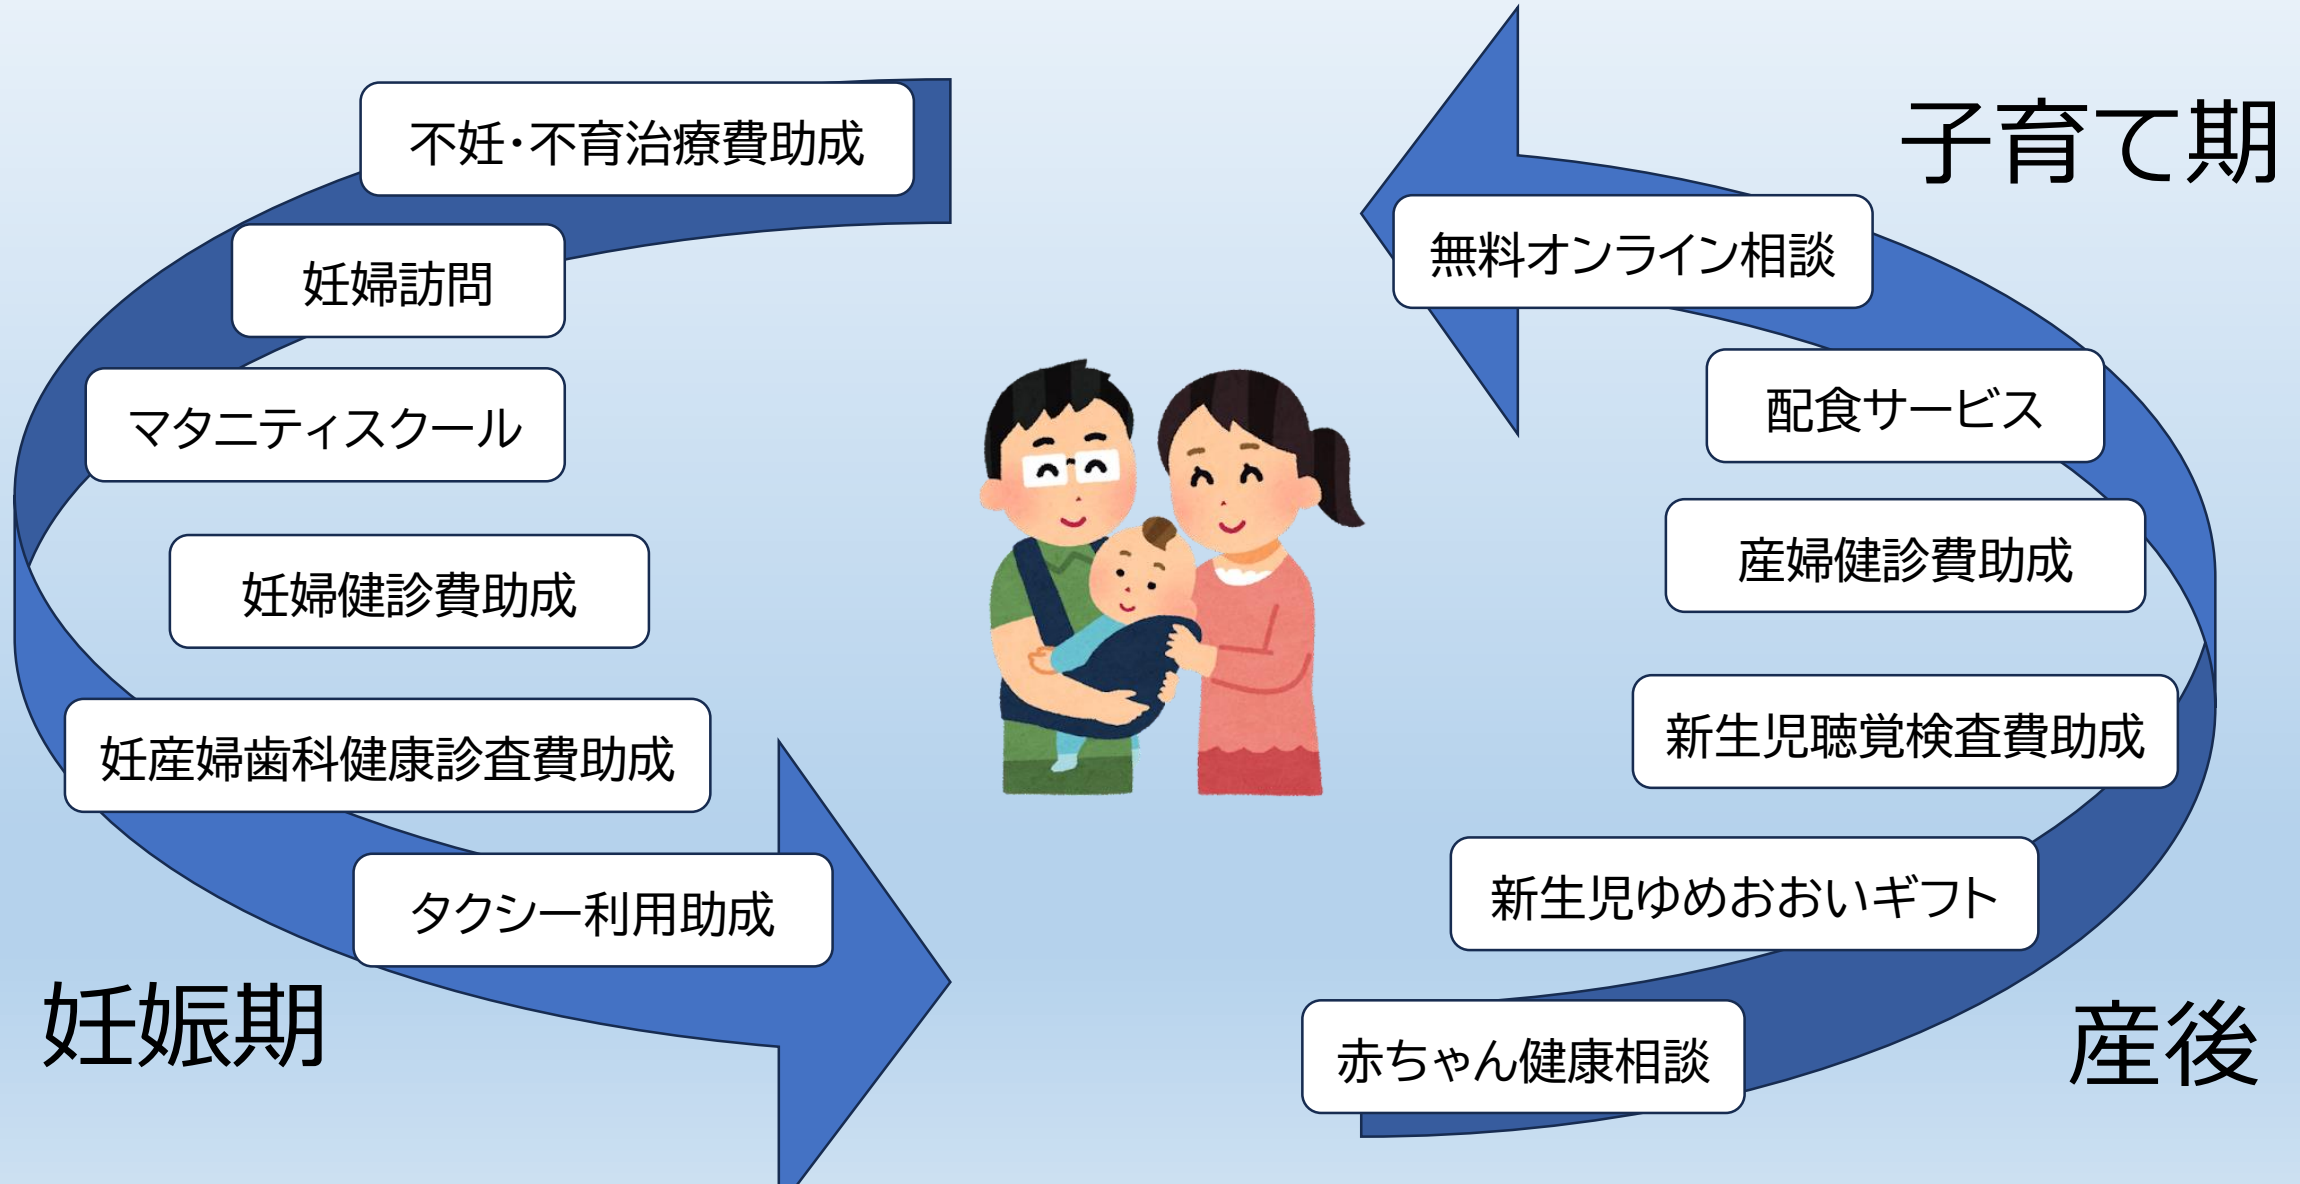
不妊・不育治療費助成

妊婦訪問

マタニティスクール

妊婦健診費助成

妊産婦歯科健康診査費助成

タクシー利用助成

妊娠期

子育て期

無料オンライン相談

配食サービス

産婦健診費助成

新生児聴覚検査費助成

新生児ゆめおおいギフト

赤ちゃん健康相談

産後